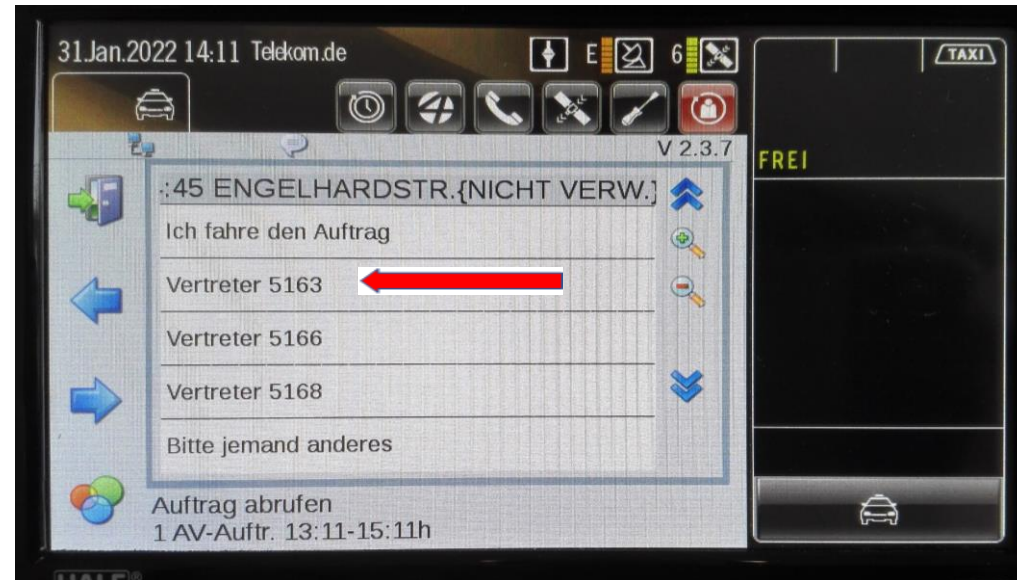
31.Jan.2022 14:11 Telekom.de

E 6

TAXI

V 2.3.7

FREI

:45 ENGELHARDSTR.{NICHT VERW.}

Ich fahre den Auftrag

Vertreter 5163

Vertreter 5166

Vertreter 5168

Bitte jemand anderes

Auftrag abrufen
1 AV-Auftr. 13:11-15:11h